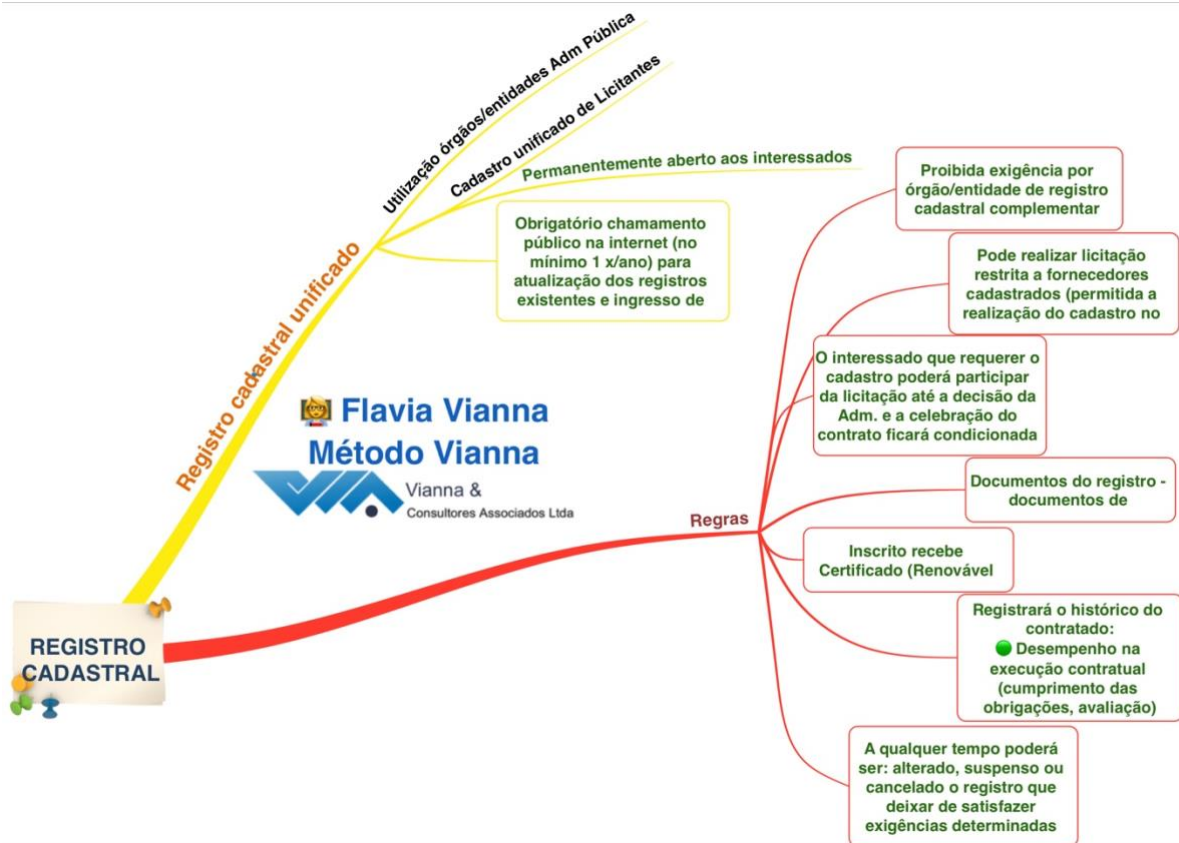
REGISTRO CADASTRAL

Registro cadastral unificado

Utilização órgãos/entidades Adm Pública

Cadastro unificado de Licitantes

Permanentemente aberto aos interessados

Obrigatório chamamento público na internet (no mínimo 1 x/ano) para atualização dos registros existentes e ingresso de

Flavia Vianna
Método Vianna
Vianna & Consultores Associados Ltda

Regras

Proibida exigência por órgão/entidade de registro cadastral complementar

Pode realizar licitação restrita a fornecedores cadastrados (permitida a realização do cadastro no

O interessado que requerer o cadastro poderá participar da licitação até a decisão da Adm. e a celebração do contrato ficará condicionada

Documentos do registro - documentos de

Inscrito recebe Certificado (Renovável

Registrará o histórico do contratado:
Desempenho na execução contratual (cumprimento das obrigações, avaliação)

A qualquer tempo poderá ser: alterado, suspenso ou cancelado o registro que deixar de satisfazer exigências determinadas